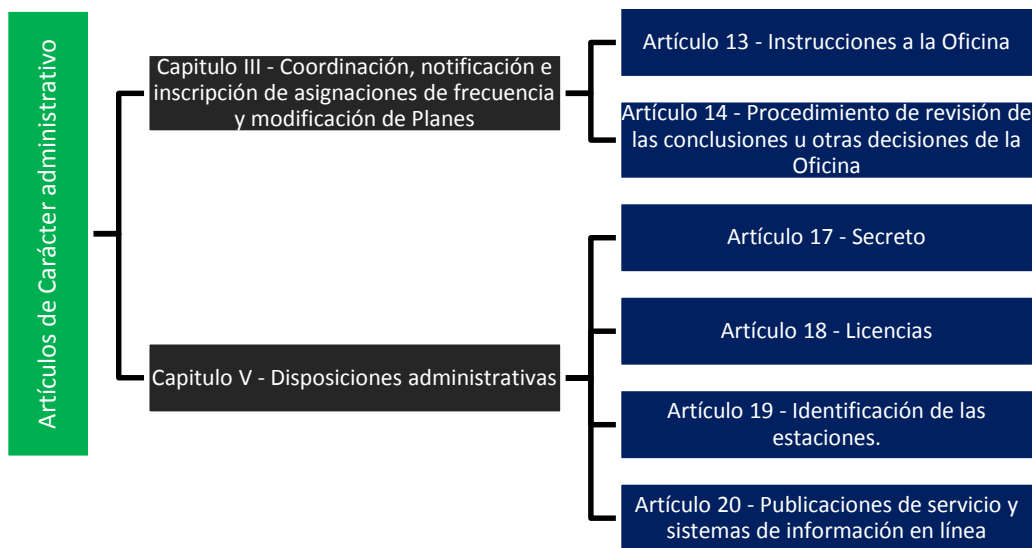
Artículos de Carácter administrativo

Capitulo III - Coordinación, notificación e inscripción de asignaciones de frecuencia y modificación de Planes

Artículo 13 - Instrucciones a la Oficina

Artículo 14 - Procedimiento de revisión de las conclusiones u otras decisiones de la Oficina

Capitulo V - Disposiciones administrativas

Artículo 17 - Secreto

Artículo 18 - Licencias

Artículo 19 - Identificación de las estaciones.

Artículo 20 - Publicaciones de servicio y sistemas de información en línea